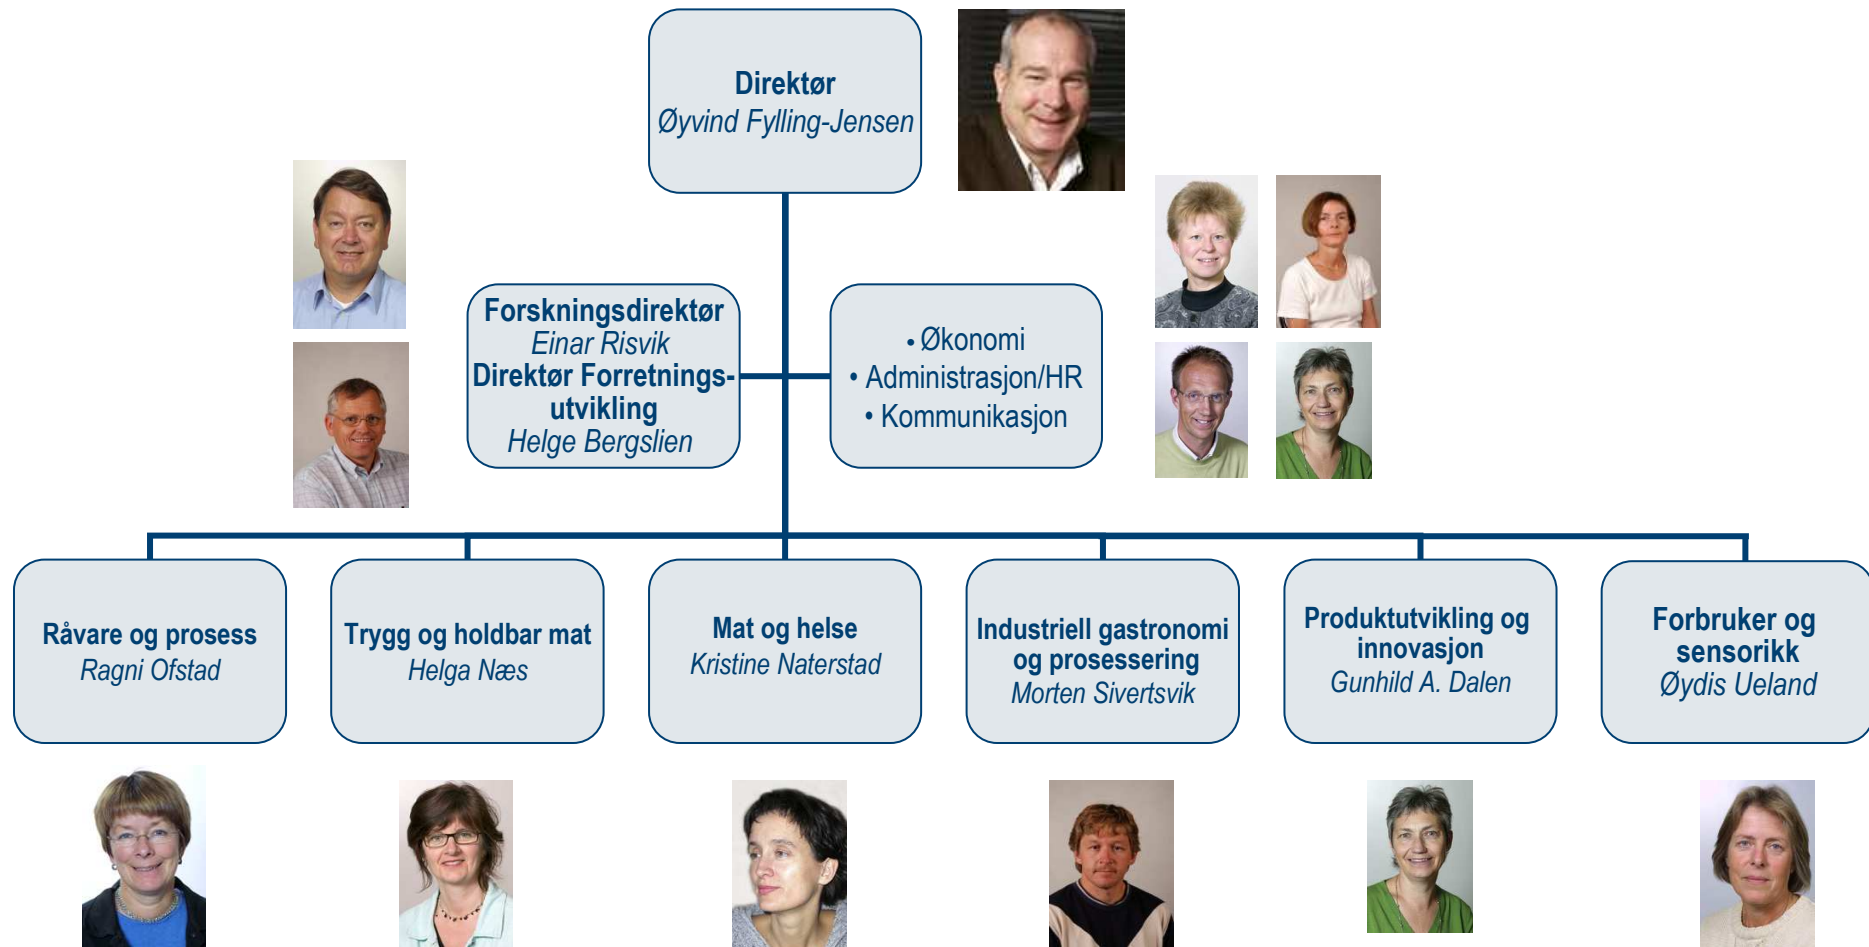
Direktør
Øyvind Fylling-Jensen

Forskningsdirektør
Einar Risvik
Direktør Forretningsutvikling
Helge Bergslien

• Økonomi
• Administrasjon/HR
• Kommunikasjon

Råvare og prosess
Ragni Ofstad

Trygg og holdbar mat
Helga Næs

Mat og helse
Kristine Naterstad

Industriell gastronomi og prosessering
Morten Sivertsvik

Produktutvikling og innovasjon
Gunhild A. Dalen

Forbruker og sensorikk
Øydis Ueland